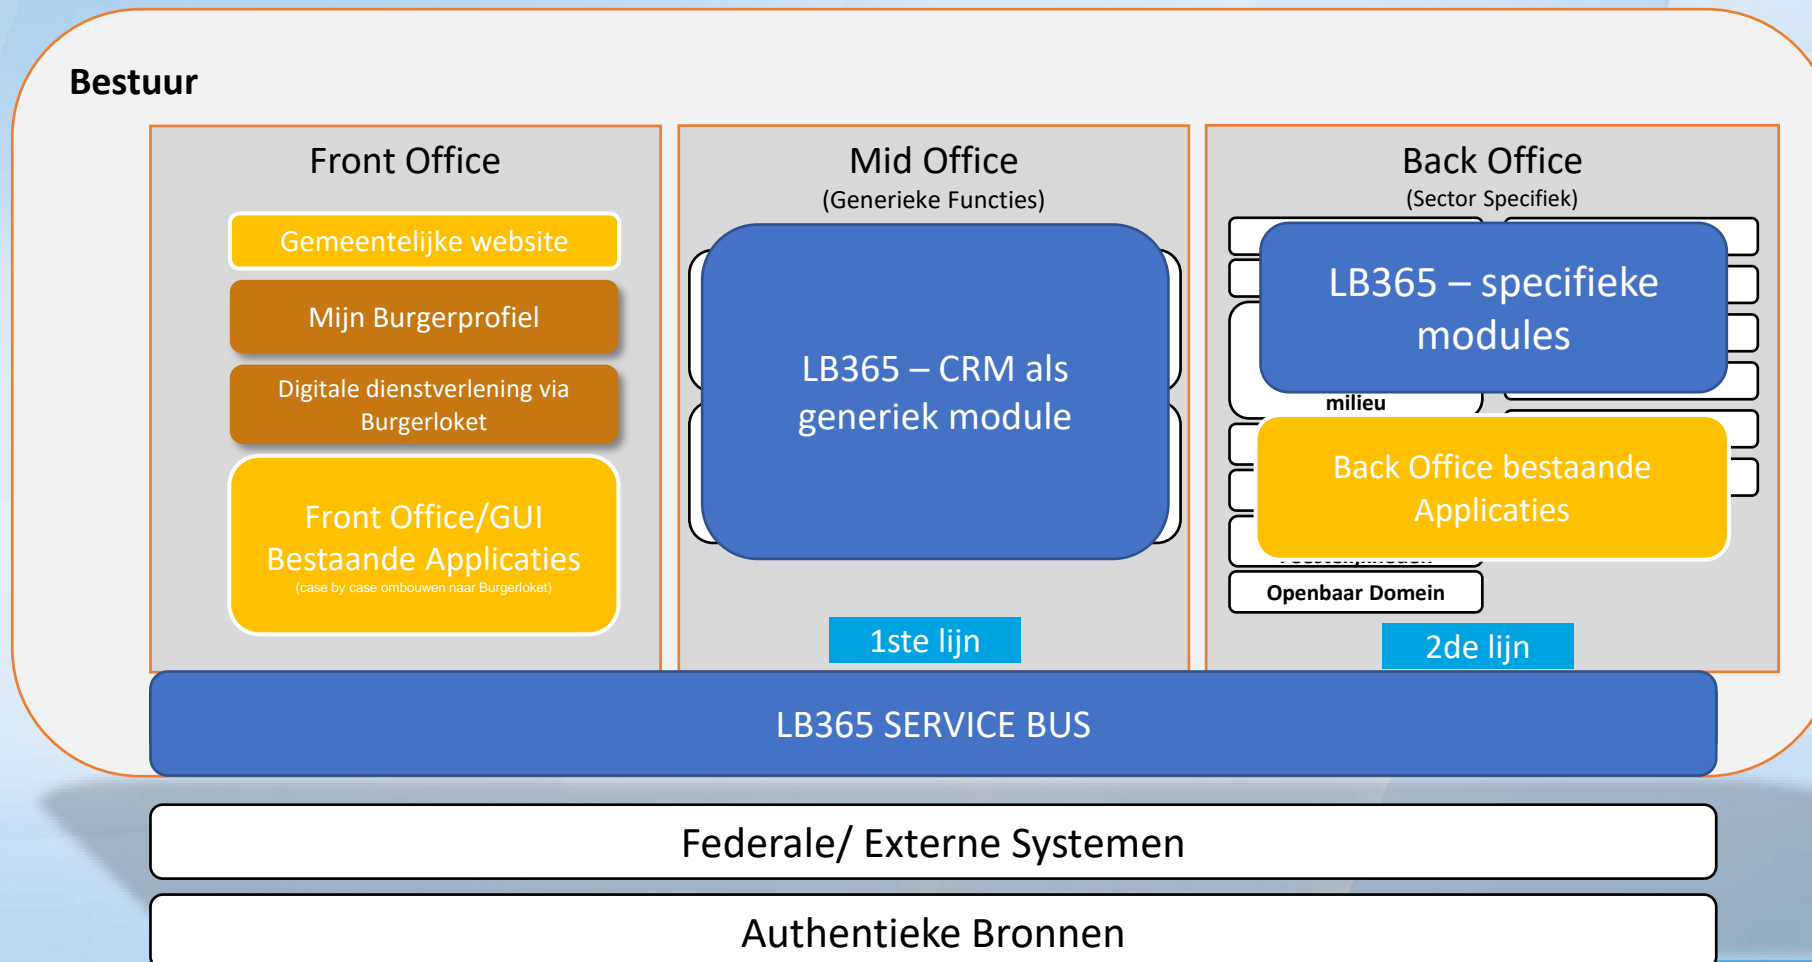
Bestuur

Front Office

Gemeentelijke website

Mijn Burgerprofiel

Digitale dienstverlening via Burgerloket

Front Office/GUI Bestaande Applicaties
(case by case ombouwen naar Burgerloket)

Mid Office
(Generieke Functies)

LB365 – CRM als generiek module

1ste lijn

Back Office
(Sector Specifiek)

LB365 – specifieke modules

milieu

Back Office bestaande Applicaties

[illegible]

Openbaar Domein

2de lijn

LB365 SERVICE BUS

Federale/ Externe Systemen

Authentieke Bronnen